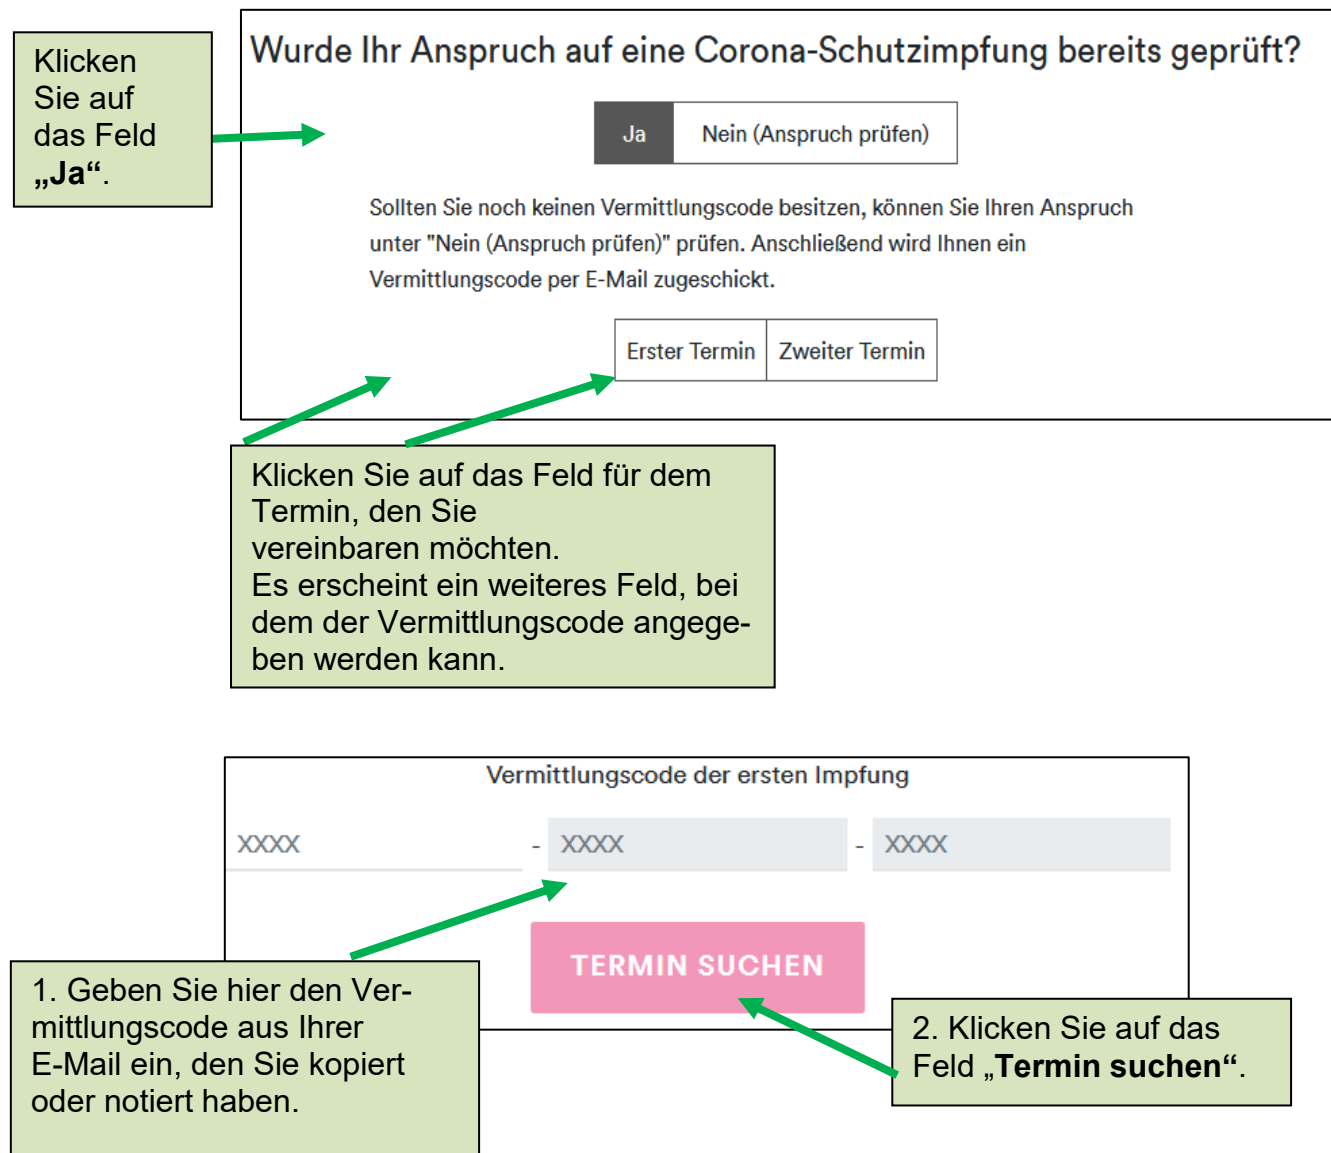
Klicken Sie auf das Feld „Ja“.

Wurde Ihr Anspruch auf eine Corona-Schutzimpfung bereits geprüft?

Ja

Nein (Anspruch prüfen)

Sollten Sie noch keinen Vermittlungscode besitzen, können Sie Ihren Anspruch unter "Nein (Anspruch prüfen)" prüfen. Anschließend wird Ihnen ein Vermittlungscode per E-Mail zugeschickt.

Erster Termin

Zweiter Termin

Klicken Sie auf das Feld für dem Termin, den Sie vereinbaren möchten.
Es erscheint ein weiteres Feld, bei dem der Vermittlungscode angegeben werden kann.

Vermittlungscode der ersten Impfung

XXXX - XXXX - XXXX

TERMIN SUCHEN

1. Geben Sie hier den Vermittlungscode aus Ihrer E-Mail ein, den Sie kopiert oder notiert haben.

2. Klicken Sie auf das Feld „Termin suchen“.